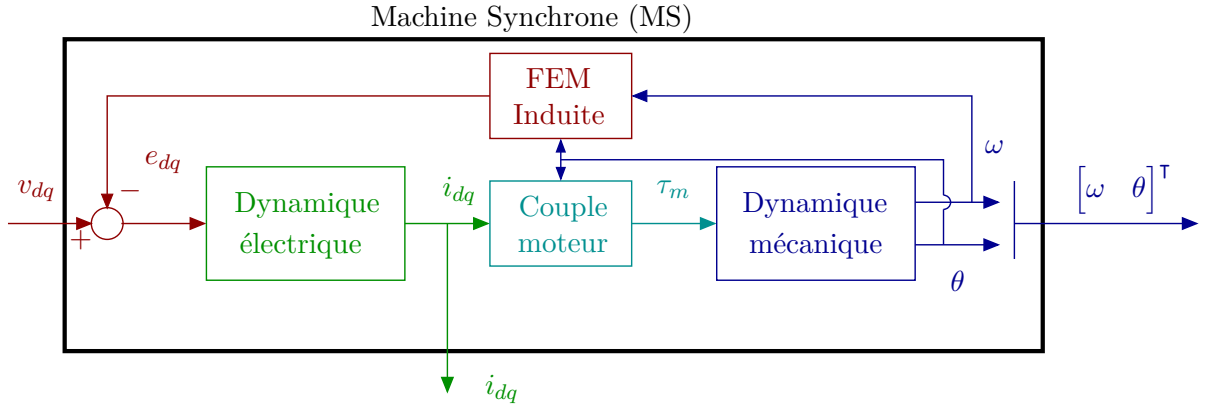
Machine Synchrone (MS)

FEM Induite

$\omega$

$e_{dq}$

$v_{dq}$

$-$

$+$

Dynamique électrique

$i_{dq}$

Couple moteur

$\tau_m$

Dynamique mécanique

$\begin{bmatrix} \omega & \theta \end{bmatrix}^\mathsf{T}$

$\theta$

$i_{dq}$